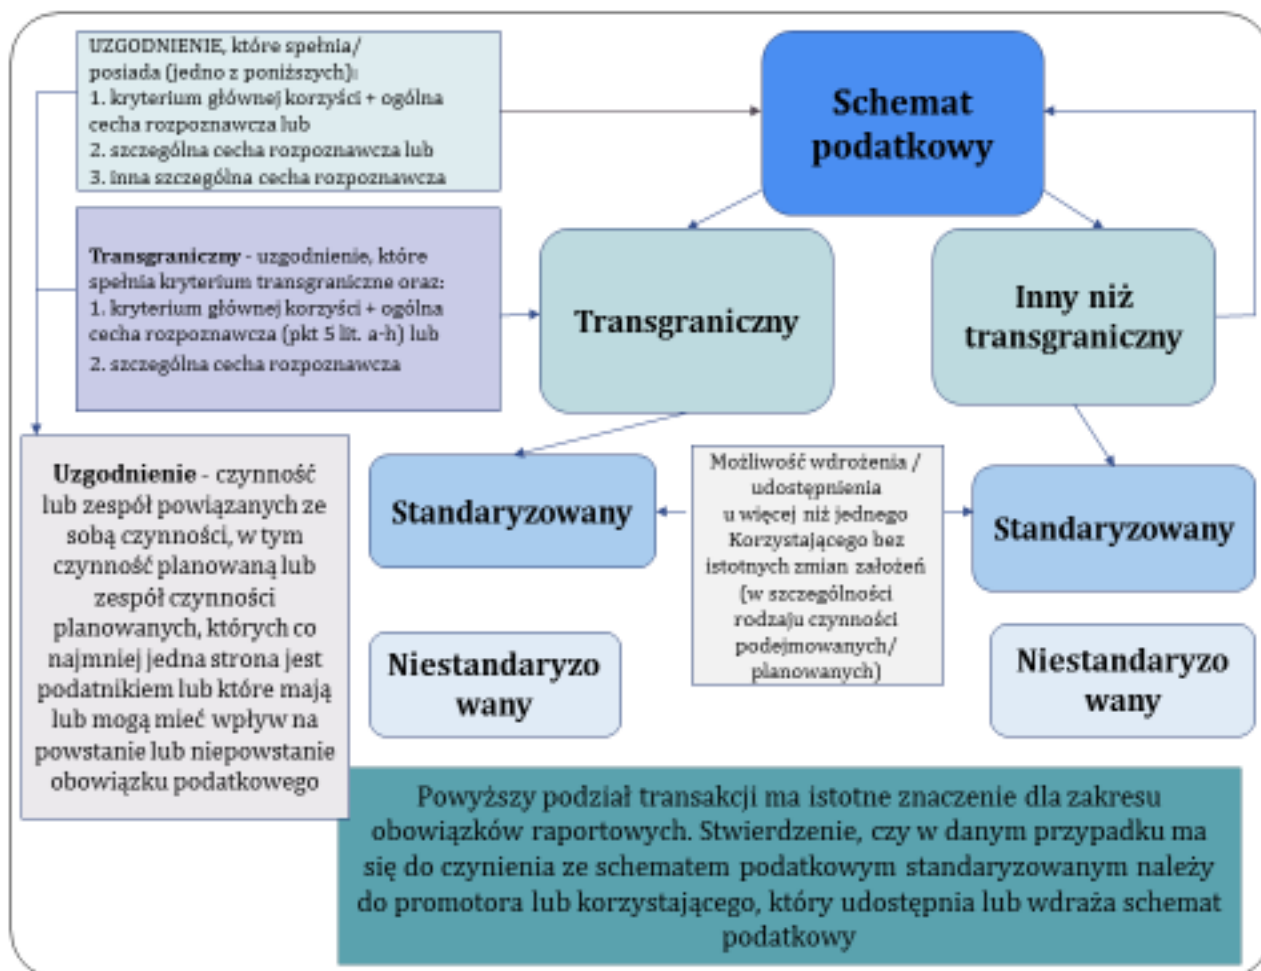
UZGODNIENIE, które spełnia/ posiada (jedno z poniższych):
1. kryterium głównej korzyści + ogólna cecha rozpoznawcza lub
2. szczególna cecha rozpoznawcza lub
3. inna szczególna cecha rozpoznawcza

Schemat podatkowy

Transgraniczny - uzgodnienie, które spełnia kryterium transgraniczne oraz:
1. kryterium głównej korzyści + ogólna cecha rozpoznawcza (pkt 5 lit. a-h) lub
2. szczególna cecha rozpoznawcza

Transgraniczny

Inny niż transgraniczny

Uzgodnienie - czynność lub zespół powiązanych ze sobą czynności, w tym czynność planowaną lub zespół czynności planowanych, których co najmniej jedna strona jest podatnikiem lub które mają lub mogą mieć wpływ na powstanie lub niepowstanie obowiązku podatkowego

Standaryzowany

Możliwość wdrożenia / udostępnienia u więcej niż jednego Korzystającego bez istotnych zmian założeń (w szczególności rodzaju czynności podejmowanych/ planowanych)

Standaryzowany

Niestandaryzowany

Niestandaryzowany

Powyższy podział transakcji ma istotne znaczenie dla zakresu obowiązków raportowych. Stwierdzenie, czy w danym przypadku ma się do czynienia ze schematem podatkowym standaryzowanym należy do promotora lub korzystającego, który udostępnia lub wdraża schemat podatkowy